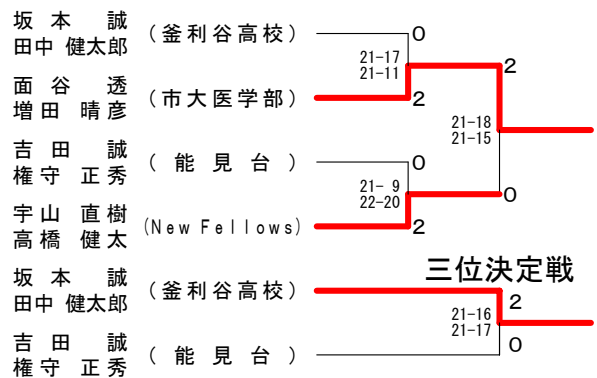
坂本 誠
田中 健太郎
（釜利谷高校）

面谷 透
増田 晴彦
（市大医学部）

吉田 誠
権守 正秀
（能見台）

宇山 直樹
高橋 健太
（New Fellows）

0
21-17
21-11
2

2
21-18
21-15
0

0
21- 9
22-20
2

三位決定戦

坂本 誠
田中 健太郎
（釜利谷高校）

吉田 誠
権守 正秀
（能見台）

21-16
21-17
2
0